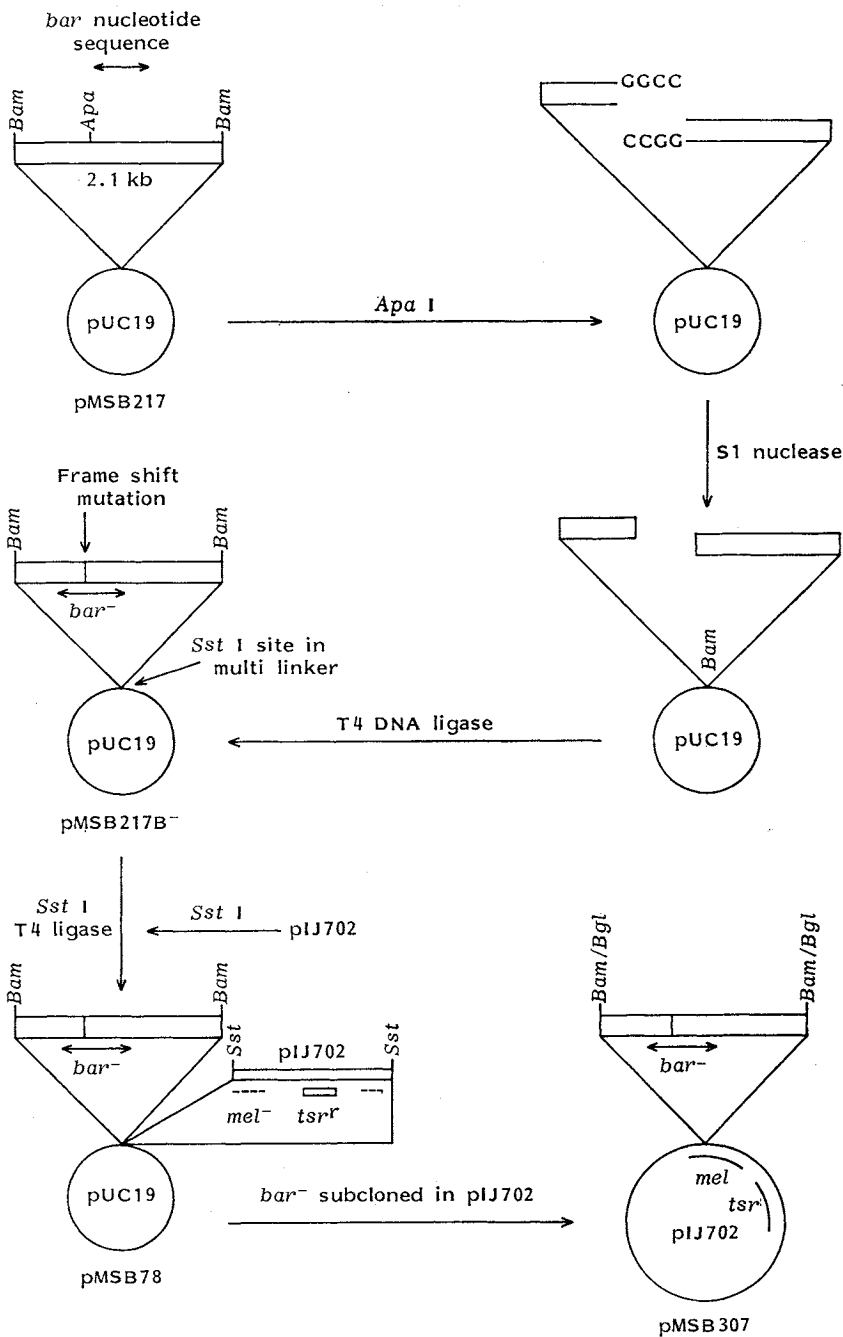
*bar* nucleotide sequence

Bam
Apa
Bam
2.1 kb
pUC19
pMSB217

Apa I

GGCC
CCGG
pUC19

S1 nuclease

Bam
pUC19

T4 DNA ligase

Frame shift mutation
Bam
Bam
$bar^-$
Sst I site in multi linker
pUC19
pMSB217B$^-$

Sst I
T4 ligase

Sst I
pIJ702

Bam
Bam
$bar^-$
Sst
pIJ702
Sst
$mel^-$
$tsr^r$
pUC19
pMSB78

$bar^-$ subcloned in pIJ702

Bam/Bgl
Bam/Bgl
$bar^-$
mel
tsr
pIJ702
pMSB307